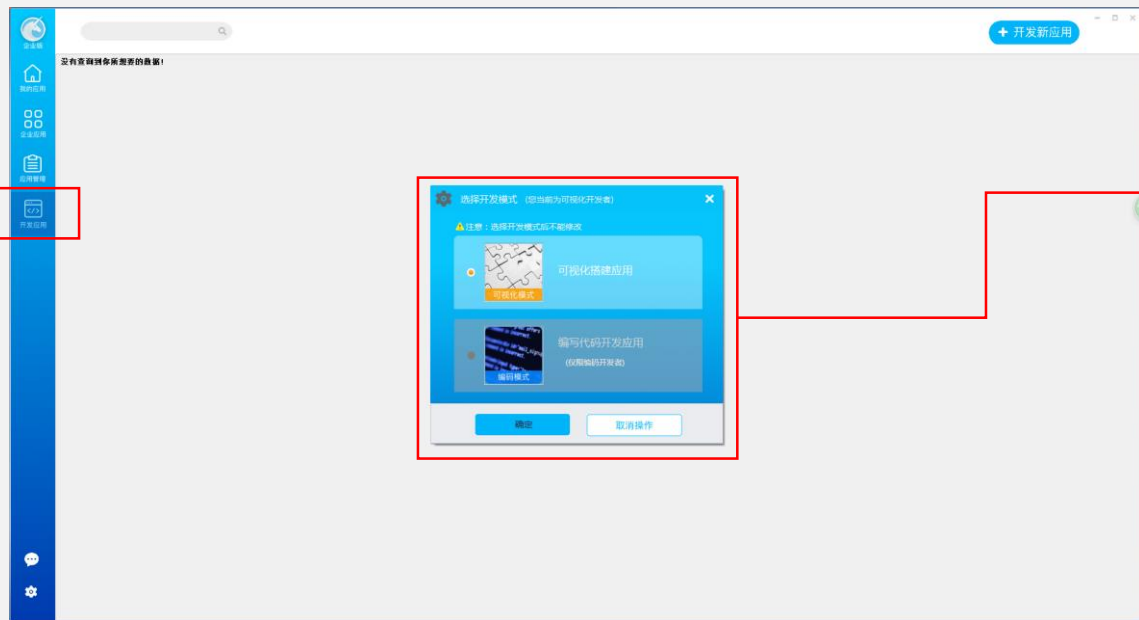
企业版

我的应用

企业应用

应用管理

开发应用

+ 开发新应用

没有查询到你所需要的数据!

选择开发模式 (您当前为可视化开发者)

注意：选择开发模式后不能修改

可视化模式

可视化搭建应用

编码模式

编写代码开发应用

(仅限编码开发者)

确定

取消操作